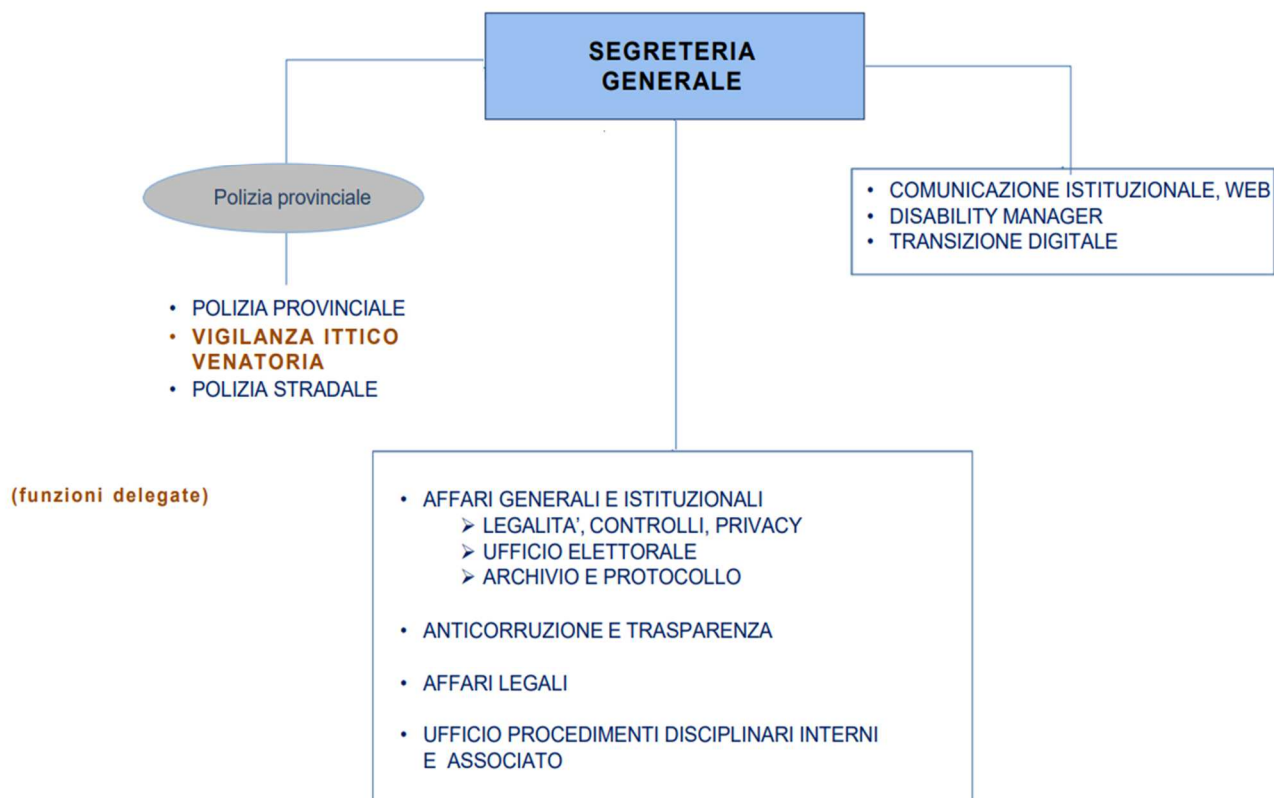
SEGRETERIA GENERALE

Polizia provinciale

• POLIZIA PROVINCIALE
• VIGILANZA ITTICO VENATORIA
• POLIZIA STRADALE

• COMUNICAZIONE ISTITUZIONALE, WEB
• DISABILITY MANAGER
• TRANSIZIONE DIGITALE

(funzioni delegate)

• AFFARI GENERALI E ISTITUZIONALI
➢ LEGALITA', CONTROLLI, PRIVACY
➢ UFFICIO ELETTORALE
➢ ARCHIVIO E PROTOCOLLO

• ANTICORRUZIONE E TRASPARENZA

• AFFARI LEGALI

• UFFICIO PROCEDIMENTI DISCIPLINARI INTERNI E ASSOCIATO